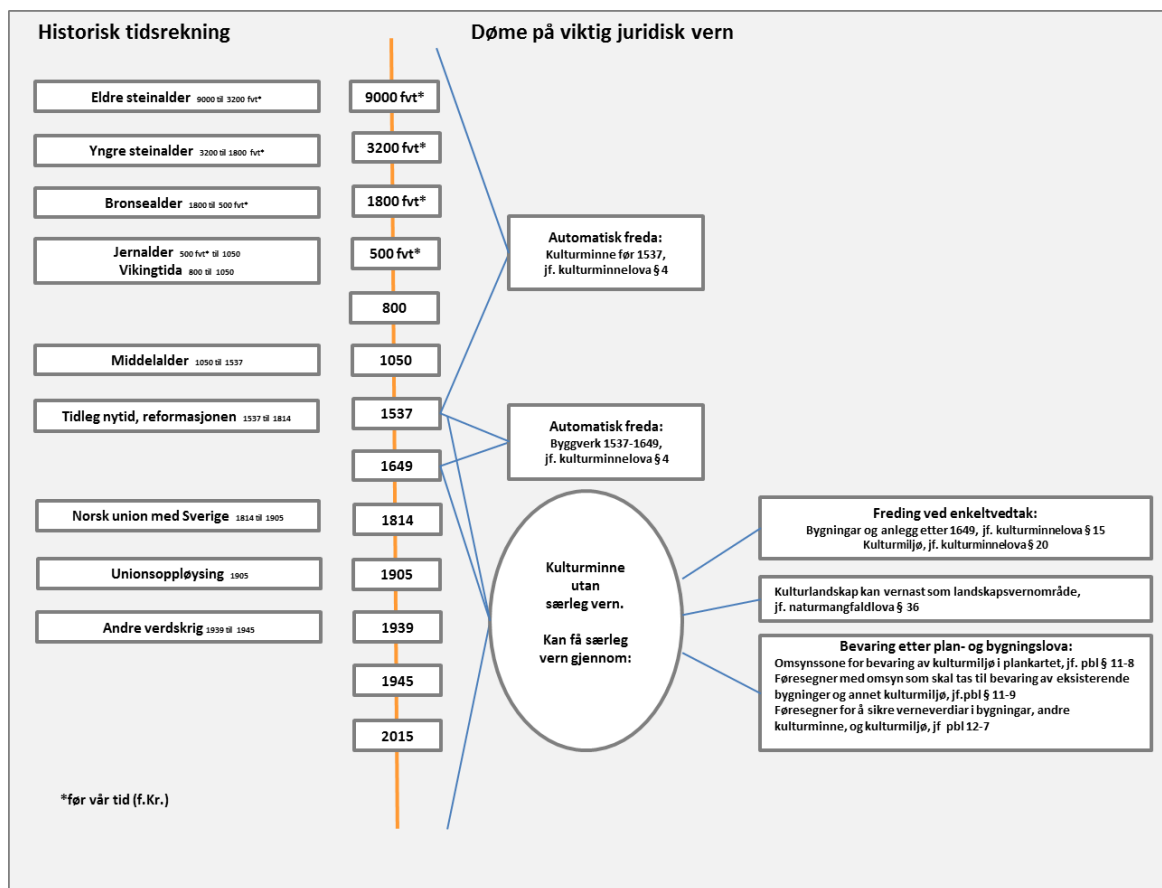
Historisk tidsrekning

Døme på viktig juridisk vern

Eldre steinalder 9000 til 3200 fvt*

9000 fvt*

Yngre steinalder 3200 til 1800 fvt*

3200 fvt*

Bronsealder 1800 til 500 fvt*

1800 fvt*

Jernalder 500 fvt* til 1050
Vikingtida 800 til 1050

500 fvt*

800

Middelalder 1050 til 1537

1050

Tidleg nytid, reformasjonen 1537 til 1814

1537

1649

Norsk union med Sverige 1814 til 1905

1814

Unionsoppløysing 1905

1905

Andre verdskrig 1939 til 1945

1939

1945

2015

*før vår tid (f.Kr.)

Automatisk freda:
Kulturminne før 1537,
jf. kulturminnelova § 4

Automatisk freda:
Byggverk 1537-1649,
jf. kulturminnelova § 4

Kulturminne utan særleg vern.

Kan få særleg vern gjennom:

Freding ved enkeltvedtak:
Bygningar og anlegg etter 1649, jf. kulturminnelova § 15
Kulturmiljø, jf. kulturminnelova § 20

Kulturlandskap kan vernast som landskapsvernområde,
jf. naturmangfaldlova § 36

Bevaring etter plan- og bygningslova:
Omsynssone for bevaring av kulturmiljø i plankartet, jf. pbl § 11-8
Føresegner med omsyn som skal tas til bevaring av eksisterende bygninger og annet kulturmiljø, jf.pbl § 11-9
Føresegner for å sikre verneverdiar i bygningar, andre kulturminne, og kulturmiljø, jf pbl 12-7